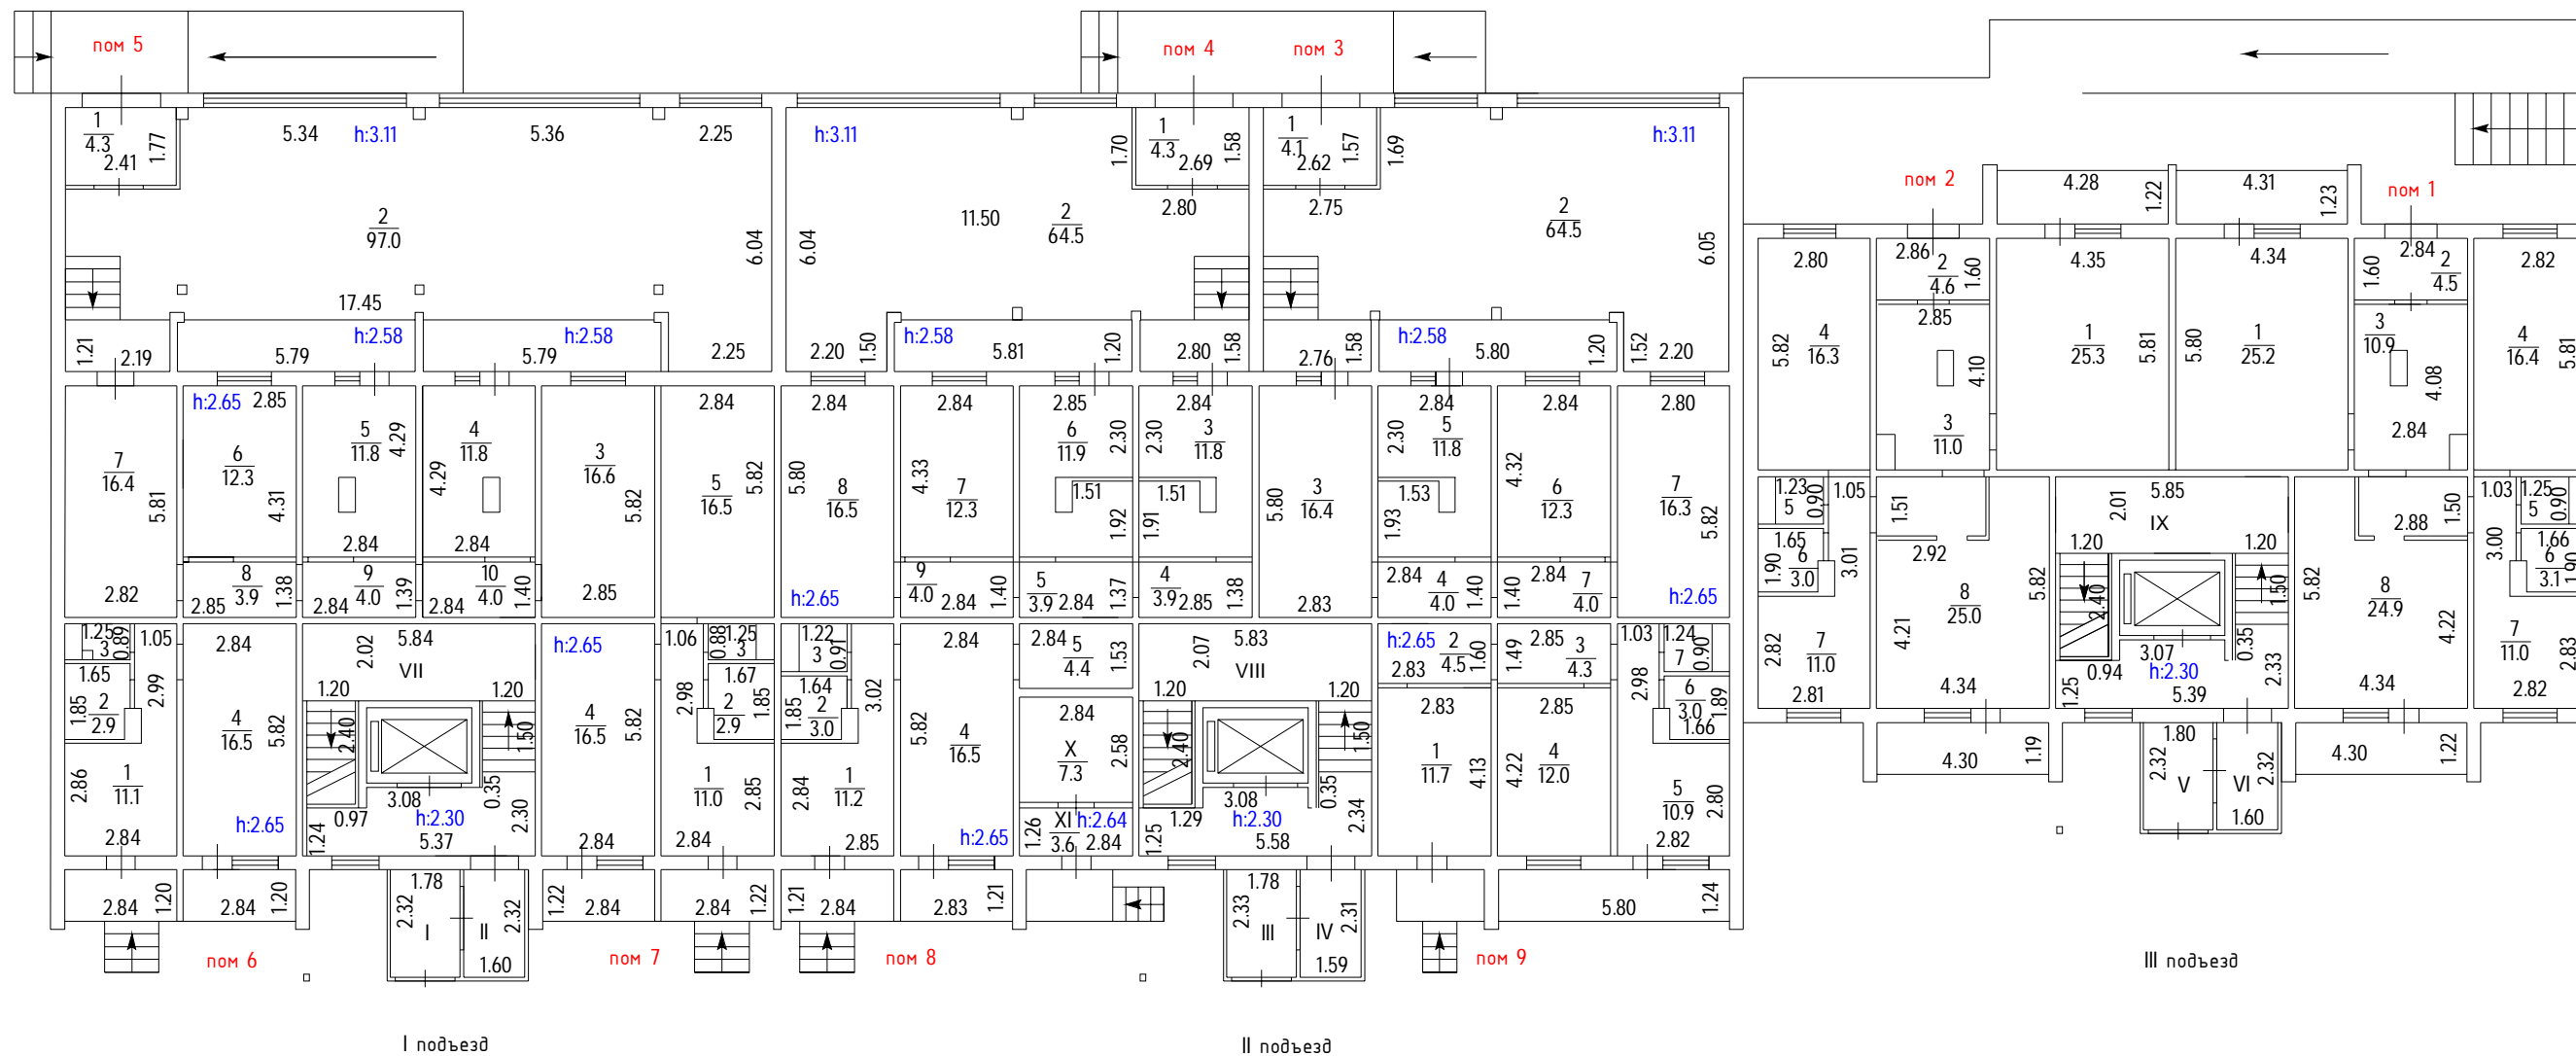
пом 5
пом 4
пом 3
пом 2
пом 1

$\frac{1}{4.3}$ 2.41 1.77
5.34 h:3.11 5.36 2.25
$\frac{2}{97.0}$
17.45
6.04
1.21 2.19 5.79 h:2.58 5.79 h:2.58 2.25

h:3.11
1.70 $\frac{1}{4.3}$ 2.69 1.58
11.50 $\frac{2}{64.5}$ 2.80
6.04
2.20 1.50 h:2.58 5.81 1.20 2.80 1.58

$\frac{1}{4.1}$ 2.62 1.57 1.69
2.75
$\frac{2}{64.5}$
h:3.11
6.05
2.76 1.58 h:2.58 5.80 1.20 1.52 2.20

4.28 1.22 4.31 1.23
2.80 2.86 $\frac{2}{4.6}$ 1.60 4.35 4.34 1.60 2.84 $\frac{2}{4.5}$ 2.82
5.82 $\frac{4}{16.3}$ 2.85 $\frac{1}{25.3}$ 5.81 5.80 $\frac{1}{25.2}$ $\frac{3}{10.9}$ $\frac{4}{16.4}$ 5.81
4.10 $\frac{3}{11.0}$ 4.08 2.84

$\frac{7}{16.4}$ 5.81 2.82
h:2.65 2.85 $\frac{6}{12.3}$ 4.31 $\frac{8}{3.9}$ 2.85 1.38
$\frac{5}{11.8}$ 4.29 2.84 $\frac{9}{4.0}$ 2.84 1.39
4.29 $\frac{4}{11.8}$ 2.84 $\frac{10}{4.0}$ 2.84 1.40
$\frac{3}{16.6}$ 5.82 2.85
2.84 $\frac{5}{16.5}$ 5.82
2.84 5.80 $\frac{8}{16.5}$ h:2.65
2.84 4.33 $\frac{7}{12.3}$ $\frac{9}{4.0}$ 2.84 1.40
2.85 $\frac{6}{11.9}$ 2.30 1.51 1.92 $\frac{5}{3.9}$ 2.84 1.37
2.84 2.30 $\frac{3}{11.8}$ 1.51 1.91 $\frac{4}{3.9}$ 2.85 1.38
5.80 $\frac{3}{16.4}$ 2.83
2.84 2.30 $\frac{5}{11.8}$ 1.53 1.93 2.84 $\frac{4}{4.0}$ 1.40
2.84 4.32 $\frac{6}{12.3}$ 1.40 2.84 $\frac{7}{4.0}$
2.80 $\frac{7}{16.3}$ 5.82 h:2.65

1.23 $\frac{5}{}$ 0.90 1.05 1.65 $\frac{6}{3.0}$ 1.90 3.01 2.82 $\frac{7}{11.0}$ 2.81
1.51 2.92 $\frac{8}{25.0}$ 5.82 4.21 4.34
2.01 5.85 IX 1.20 1.20 2.40 1.50 3.07 0.35 2.33 1.25 0.94 h:2.30 5.39
2.88 1.50 5.82 $\frac{8}{24.9}$ 4.22 4.34
1.03 1.25 $\frac{5}{}$ 0.90 3.00 1.66 $\frac{6}{3.1}$ $\frac{7}{11.0}$ 2.83 2.82
4.30 1.19 1.80 2.32 V VI 2.32 1.60 4.30 1.22

1.25 $\frac{3}{}$ 0.89 1.05 1.65 1.85 $\frac{2}{2.9}$ 2.99 2.86 $\frac{1}{11.1}$ 2.84
2.84 $\frac{4}{16.5}$ 5.82 h:2.65
2.02 5.84 VII 1.20 1.20 2.40 1.50 3.08 0.35 2.30 1.24 0.97 h:2.30 5.37
h:2.65 $\frac{4}{16.5}$ 5.82 2.84
1.06 0.88 1.25 $\frac{3}{}$ 1.67 $\frac{2}{2.9}$ 2.98 1.85 $\frac{1}{11.0}$ 2.85 2.84
1.22 $\frac{3}{}$ 0.91 1.64 $\frac{2}{3.0}$ 1.85 3.02 2.84 $\frac{1}{11.2}$ 2.85
2.84 5.82 $\frac{4}{16.5}$ h:2.65
2.84 $\frac{5}{4.4}$ 1.53 2.84 $\frac{X}{7.3}$ 2.58 1.26 $\frac{XI}{3.6}$ h:2.64 2.84
2.07 5.83 VIII 1.20 1.20 2.40 1.50 3.08 0.35 2.34 1.25 1.29 h:2.30 5.58
h:2.65 $\frac{2}{4.5}$ 1.60 2.83 2.83 $\frac{1}{11.7}$ 4.13
1.49 2.85 $\frac{3}{4.3}$ 2.85 4.22 $\frac{4}{12.0}$
1.03 1.24 $\frac{7}{}$ 0.90 2.98 $\frac{6}{3.0}$ 1.89 1.66 $\frac{5}{10.9}$ 2.80 2.82

2.84 1.20 2.84 1.20 1.78 2.32 I II 2.32 1.60 1.22 2.84 2.84 1.22 1.21 2.84 2.83 1.21 1.78 2.33 III IV 2.31 1.59 5.80 1.24

пом 6 пом 7 пом 8 пом 9

I подъезд
II подъезд
III подъезд